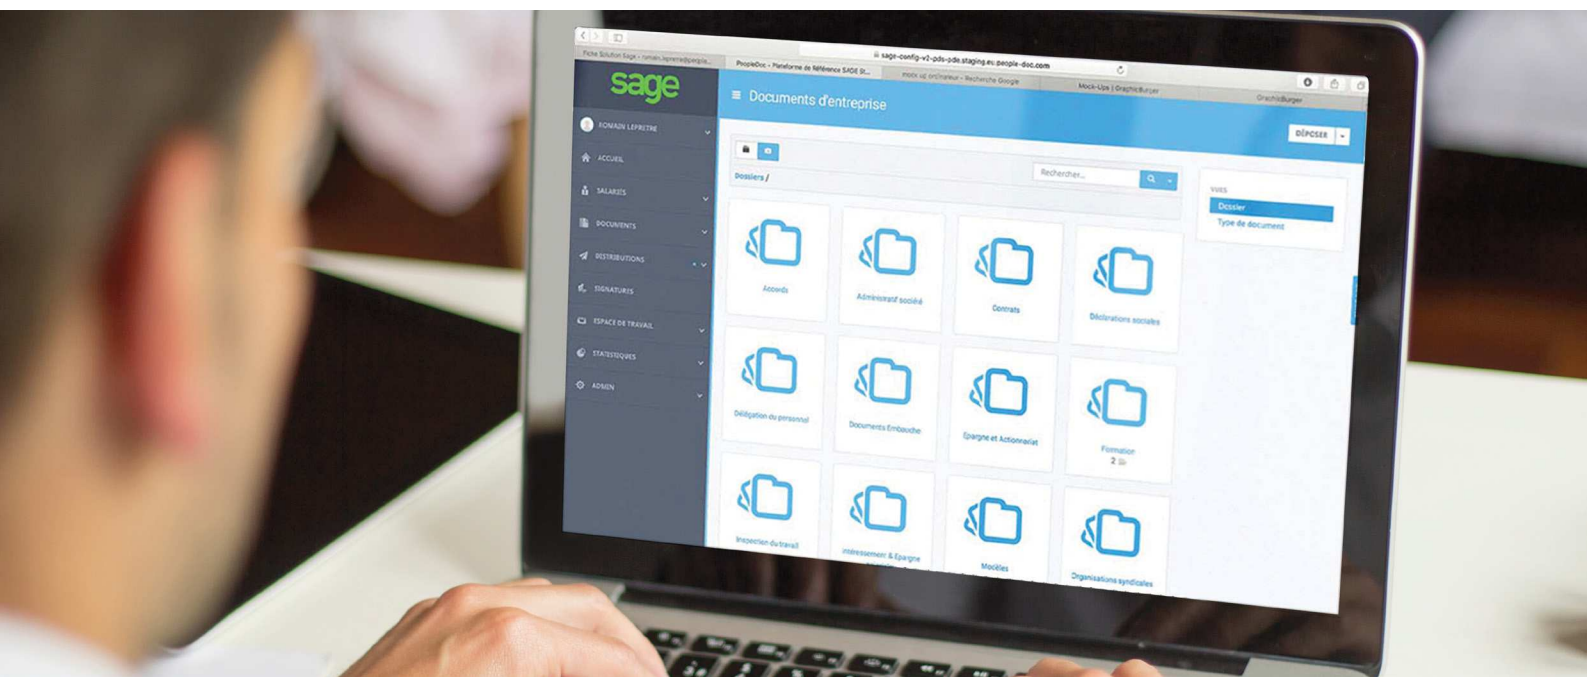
sage-config-v2-pds-pde.staging.eu.people-doc.com

Fiche Solution Sage - romain.lepretre@people...

PeopleDoc - Plateforme de Référence SAGE St...

mock up ordinateur - Recherche Google

Mock-Ups | GraphicBurger

GraphicBurger

sage

ROMAIN LEPRETRE

ACCUEIL

SALARIÉS

DOCUMENTS

DISTRIBUTIONS

SIGNATURES

ESPACE DE TRAVAIL

STATISTIQUES

ADMIN

≡ Documents d'entreprise

DÉPOSER

Dossiers /

Rechercher...

VUES

Dossier

Type de document

Accords

Administratif société

Contrats

Déclarations sociales

Délégation du personnel

Documents Embauche

Epargne et Actionnariat

Formation

2

Inspection du travail

Intéressement & Epargne

Modèles

Organisations syndicales